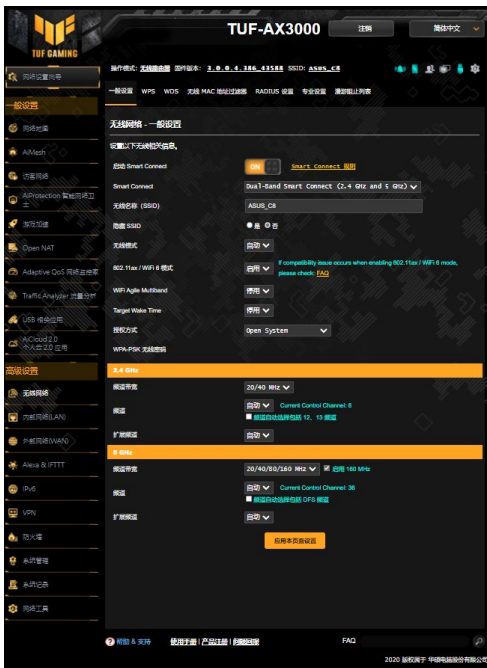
TUF GAMING

TUF-AX3000

注销

简体中文

操作模式: 无线路由器 固件版本: 3.0.0.4.386_43588 SSID: asus_c8

网络设置向导

一般设置

网络地图

AiMesh

访客网络

AiProtection 智能网络卫士

游戏加速

Open NAT

Adaptive QoS 网络监控家

Traffic Analyzer 流量分析

USB 相关应用

AiCloud 2.0 个人云 2.0 应用

高级设置

无线网络

内部网络(LAN)

外部网络(WAN)

Alexa & IFTTT

IPv6

VPN

防火墙

系统管理

系统记录

网络工具

一般设置 WPS WDS 无线 MAC 地址过滤器 RADIUS 设置 专业设置 漫游阻止列表

无线网络 - 一般设置

设置以下无线相关信息。

| | |
|---|---|
| 启动 Smart Connect | ON Smart Connect 规则 |
| Smart Connect | Dual-Band Smart Connect (2.4 GHz and 5 GHz) |
| 无线名称 (SSID) | ASUS_C8 |
| 隐藏 SSID | ● 是 ○ 否 |
| 无线模式 | 自动 |
| 802.11ax / WiFi 6 模式 | 启用 If compatibility issue occurs when enabling 802.11ax / WiFi 6 mode, please check: FAQ |
| WiFi Agile Multiband | 停用 |
| Target Wake Time | 停用 |
| 授权方式 | Open System |
| WPA-PSK 无线密码 | |

2.4 GHz

| | |
|---|---|
| 频道带宽 | 20/40 MHz |
| 频道 | 自动 Current Control Channel: 6 频道自动选择包括 12、13 频道 |
| 扩展频道 | 自动 |

5 GHz

| | |
|---|---|
| 频道带宽 | 20/40/80/160 MHz 启用 160 MHz |
| 频道 | 自动 Current Control Channel: 36 频道自动选择包括 DFS 频道 |
| 扩展频道 | 自动 |

应用本页面设置

帮助 & 支持 使用手册 | 产品注册 | 问题回报 FAQ

2020 版权所有 华硕电脑股份有限公司